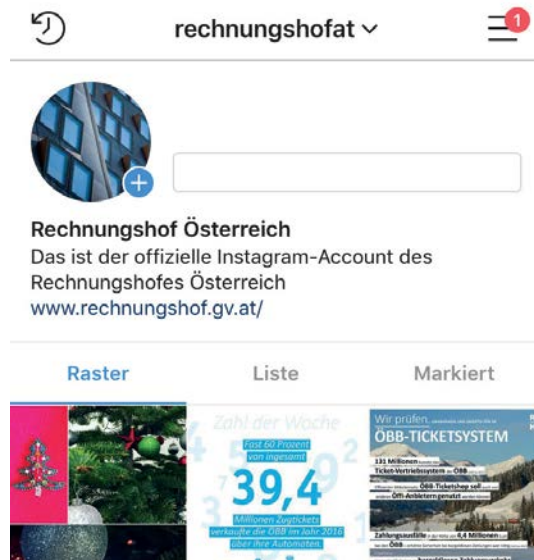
rechnungshofat

1

Rechnungshof Österreich
Das ist der offizielle Instagram-Account des Rechnungshofes Österreich
www.rechnungshof.gv.at/

Raster
Liste
Markiert

Zahl der Woche
Fast 60 Prozent
von insgesamt
39,4
Millionen Zugtickets
verkaufte die ÖBB im Jahr 2016
über ihre Automaten

Wir prüfen
ÖBB-TICKETSYSTEM
131 Millionen
Ticket-Vertriebssystem der ÖBB
ÖBB-Ticketshop soll
ÖPNV-Anbietern genutzt werden
Zahlungsausfälle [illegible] 4,4 Millionen
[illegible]